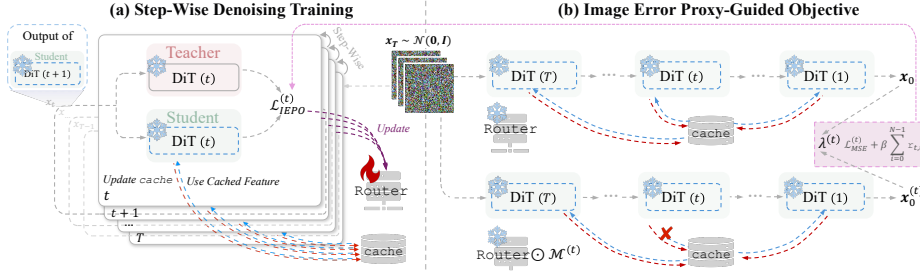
(a) Step-Wise Denoising Training

Output of

Student

DiT $(t+1)$

$x_t$

Teacher

DiT $(t)$

Student

DiT $(t)$

$\mathcal{L}_{IEPO}^{(t)}$

Step-Wise

Update

Router

Update cache

Use Cached Feature

$t$

$t+1$

...

$T$

cache

(b) Image Error Proxy-Guided Objective

$x_T \sim \mathcal{N}(\mathbf{0}, \mathbf{I})$

DiT $(T)$

DiT $(t)$

DiT $(1)$

$x_0$

Router

cache

$\lambda^{(t)}$ $\mathcal{L}_{MSE}^{(t)} + \beta \sum_{i=0}^{N-1} r_{i,t}$

DiT $(T)$

DiT $(t)$

DiT $(1)$

$x_0^{(t)}$

Router$\odot$ $\mathcal{M}^{(t)}$

cache